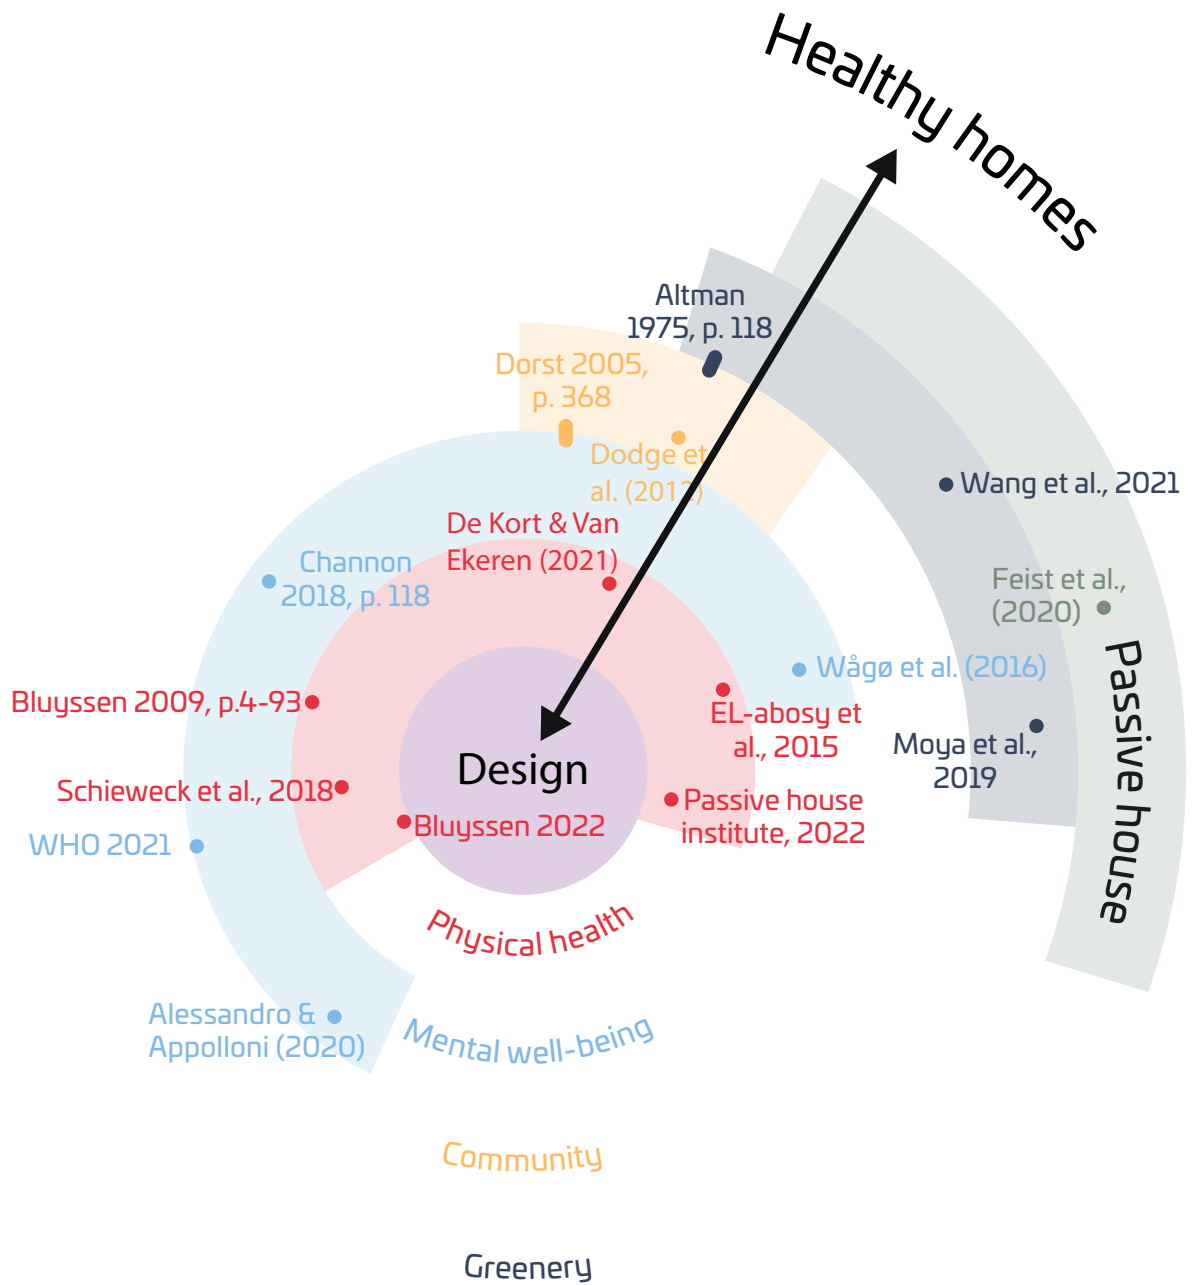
Healthy homes

Altman 1975, p. 118

Dorst 2005, p. 368

Dodge et al. (2017)

Wang et al., 2021

De Kort & Van Ekeren (2021)

Channon 2018, p. 118

Feist et al., (2020)

Wågø et al. (2016)

Passive house

Bluyssen 2009, p.4-93

EL-abosy et al., 2015

Moya et al., 2019

Design

Schieweck et al., 2018

Passive house institute, 2022

Bluyssen 2022

WHO 2021

Physical health

Alessandro & Appolloni (2020)

Mental well-being

Community

Greenery